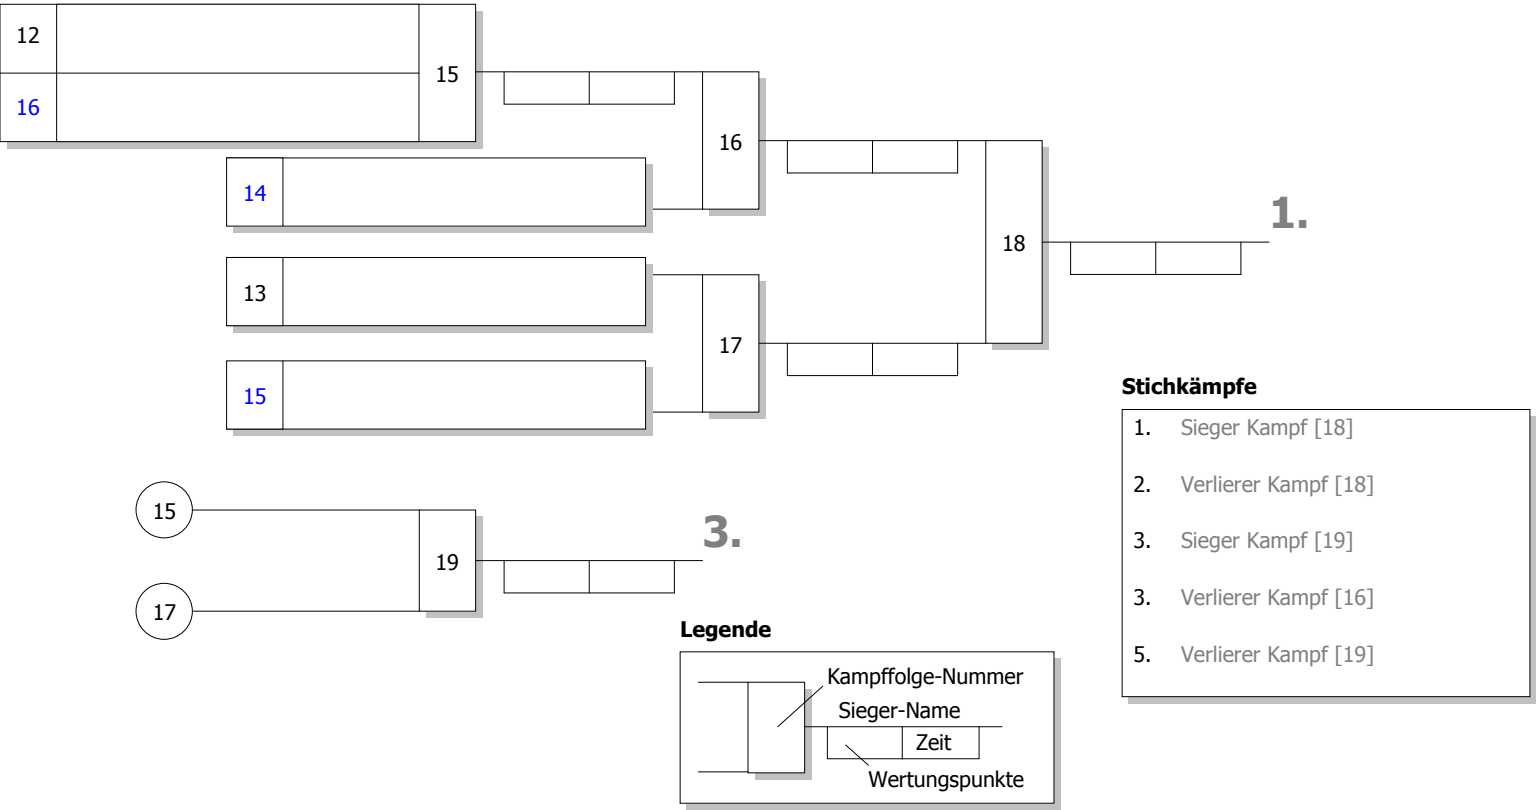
12
16
15
16
14
13
17
15
18
1.
15
19
3.
17

Stichkämpfe
1. Sieger Kampf [18]
2. Verlierer Kampf [18]
3. Sieger Kampf [19]
3. Verlierer Kampf [16]
5. Verlierer Kampf [19]

Legende
Kampffolge-Nummer
Sieger-Name
Zeit
Wertungspunkte